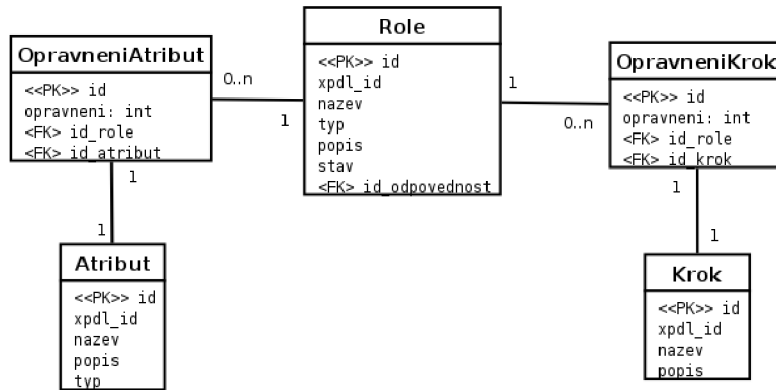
OpravneniAtribut
<<PK>> id
opravneni: int
<FK> id_role
<FK> id_atribut

0..n

1

Role
<<PK>> id
xpdl_id
nazev
typ
popis
stav
<FK> id_odpovednost

1

0..n

OpravneniKrok
<<PK>> id
opravneni: int
<FK> id_role
<FK> id_krok

1

1

Atribut
<<PK>> id
xpdl_id
nazev
popis
typ

1

1

Krok
<<PK>> id
xpdl_id
nazev
popis